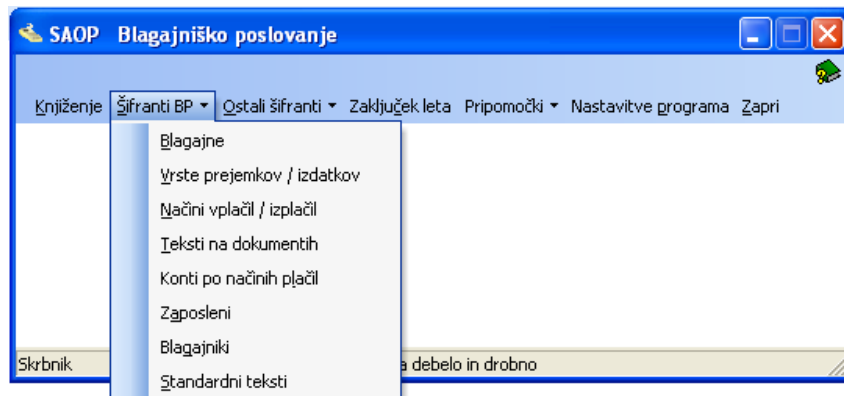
SAOP Blagajniško poslovanje

Knjiženje Šifranti BP ▾ Ostali šifranti ▾ Zaključek leta Pripomočki ▾ Nastavitve programa Zapri

Blagajne
Vrste prejemkov / izdatkov
Načini vplačil / izplačil
Teksti na dokumentih
Konti po načinih plačil
Zaposleni
Blagajniki
Standardni teksti

Skrbnik
a debelo in drobno